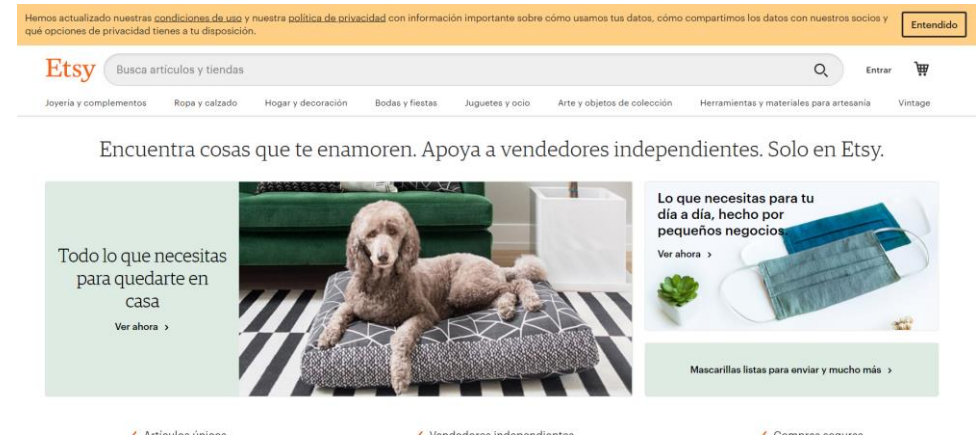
Hemos actualizado nuestras condiciones de uso y nuestra política de privacidad con información importante sobre cómo usamos tus datos, cómo compartimos los datos con nuestros socios y qué opciones de privacidad tienes a tu disposición.

Entendido

Etsy

Busca artículos y tiendas

Entrar

Joyería y complementos Ropa y calzado Hogar y decoración Bodas y fiestas Juguetes y ocio Arte y objetos de colección Herramientas y materiales para artesanía Vintage

Encuentra cosas que te enamoren. Apoya a vendedores independientes. Solo en Etsy.

Todo lo que necesitas para quedarte en casa

Ver ahora ›

Lo que necesitas para tu día a día, hecho por pequeños negocios

Ver ahora ›

Mascarillas listas para enviar y mucho más ›

✓ Artículos únicos ✓ Vendedores independientes ✓ Compras seguras